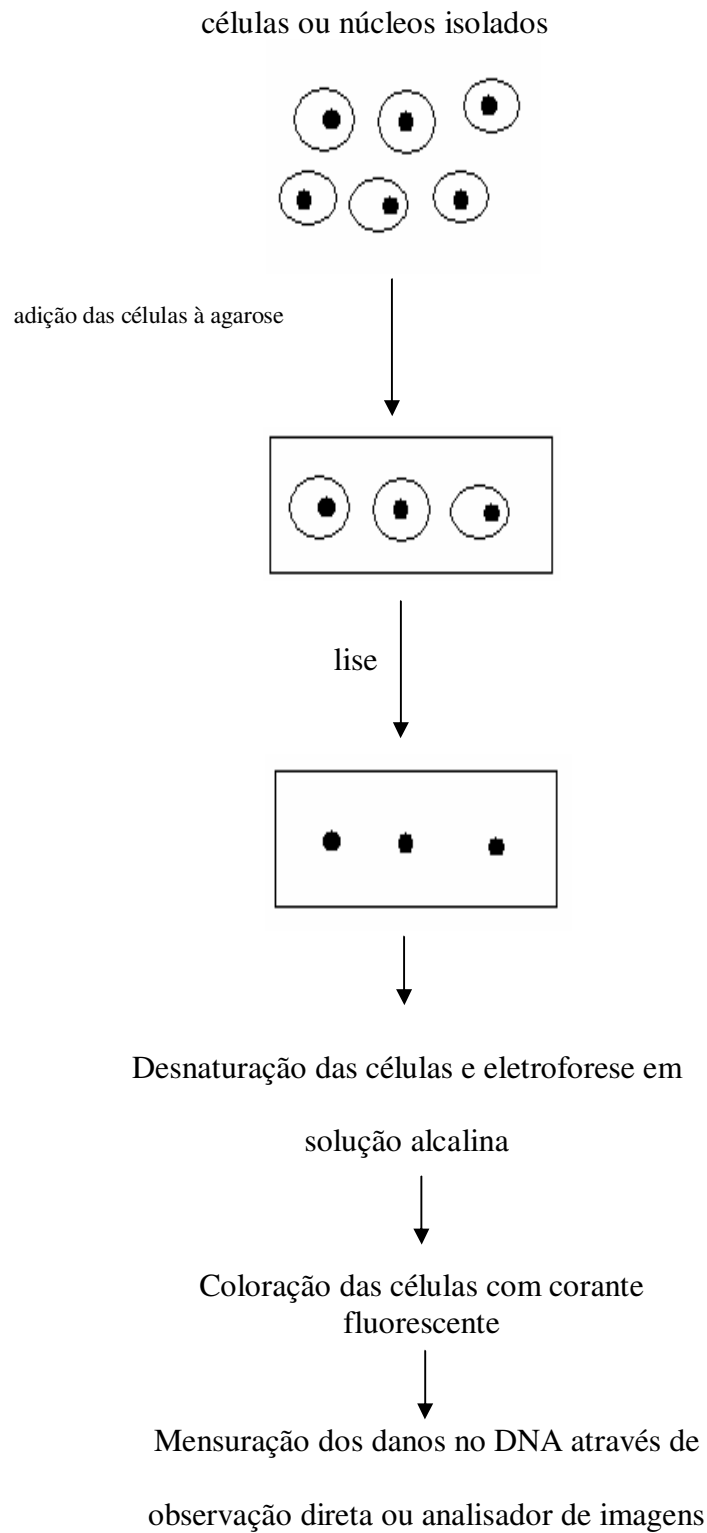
células ou núcleos isolados

adição das células à agarose

lise

Desnaturação das células e eletroforese em solução alcalina

Coloração das células com corante fluorescente

Mensuração dos danos no DNA através de observação direta ou analisador de imagens